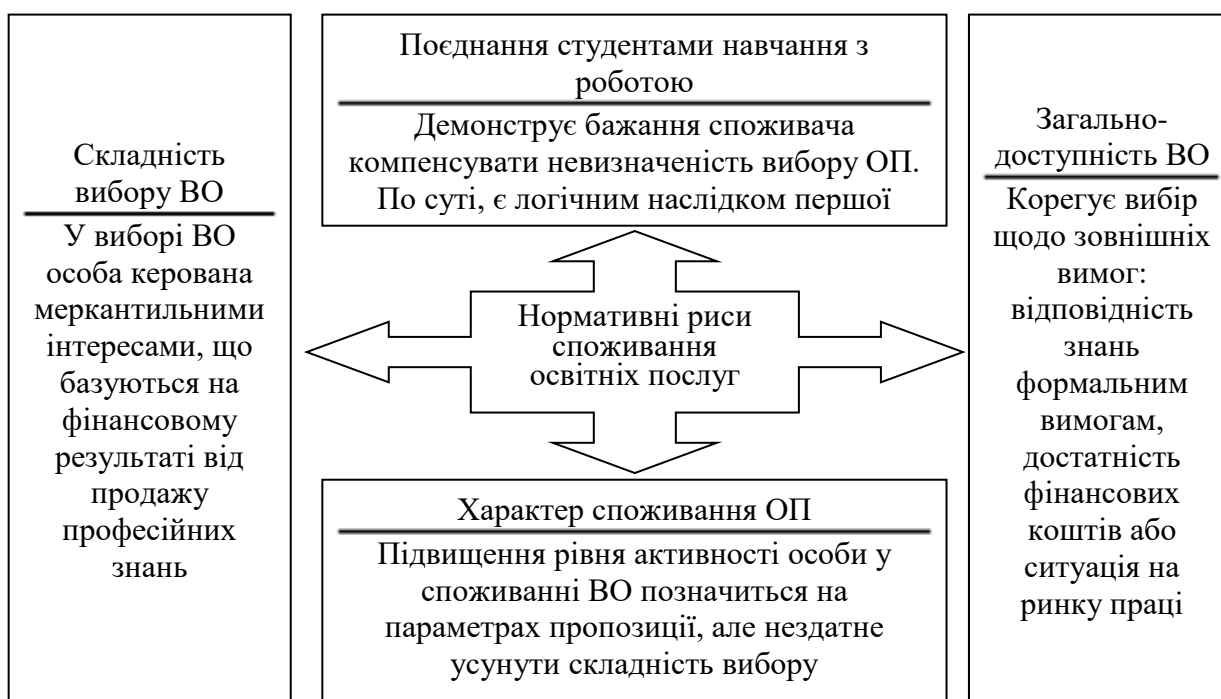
Поєднання студентами навчання з роботою

Демонструє бажання споживача компенсувати невизначеність вибору ОП. По суті, є логічним наслідком першої

Складність вибору ВО

У виборі ВО особа керована меркантильними інтересами, що базуються на фінансовому результаті від продажу професійних знань

Нормативні риси споживання освітніх послуг

Загальнодоступність ВО

Корегує вибір щодо зовнішніх вимог: відповідність знань формальним вимогам, достатність фінансових коштів або ситуація на ринку праці

Характер споживання ОП

Підвищення рівня активності особи у споживанні ВО позначиться на параметрах пропозиції, але нездатне усунути складність вибору